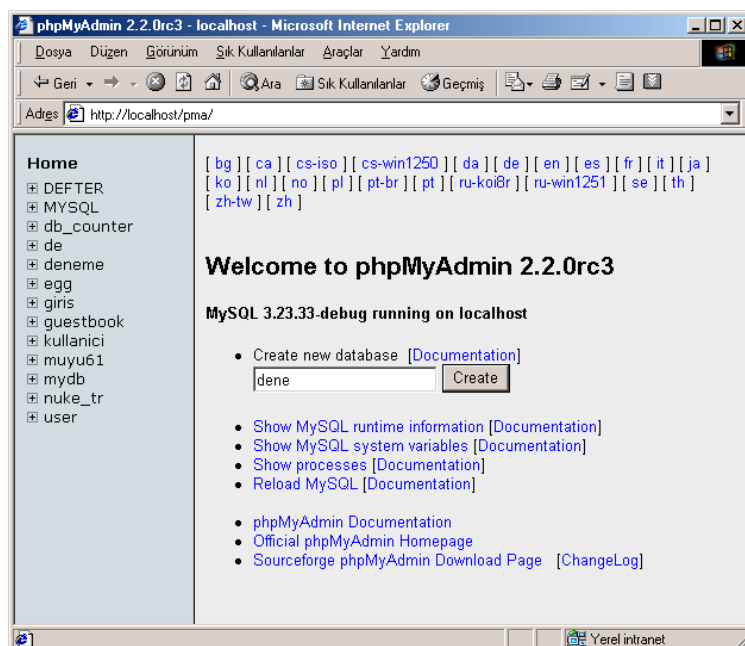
phpMyAdmin 2.2.0rc3 - localhost - Microsoft Internet Explorer

Dosya Düzen Görünüm Sık Kullanılanlar Araçlar Yardım

Geri Ara Sık Kullanılanlar Geçmiş

Adres http://localhost/pma/

Home
DEFTER
MYSQL
db_counter
de
deneme
egg
giris
guestbook
kullanici
muyu61
mydb
nuke_tr
user

[ bg ] [ ca ] [ cs-iso ] [ cs-win1250 ] [ da ] [ de ] [ en ] [ es ] [ fr ] [ it ] [ ja ] [ ko ] [ nl ] [ no ] [ pl ] [ pt-br ] [ pt ] [ ru-koi8r ] [ ru-win1251 ] [ se ] [ th ] [ zh-tw ] [ zh ]

Welcome to phpMyAdmin 2.2.0rc3

MySQL 3.23.33-debug running on localhost

- Create new database [Documentation]
dene Create

- Show MySQL runtime information [Documentation]
- Show MySQL system variables [Documentation]
- Show processes [Documentation]
- Reload MySQL [Documentation]

- phpMyAdmin Documentation
- Official phpMyAdmin Homepage
- Sourceforge phpMyAdmin Download Page [ChangeLog]

Yerel intranet